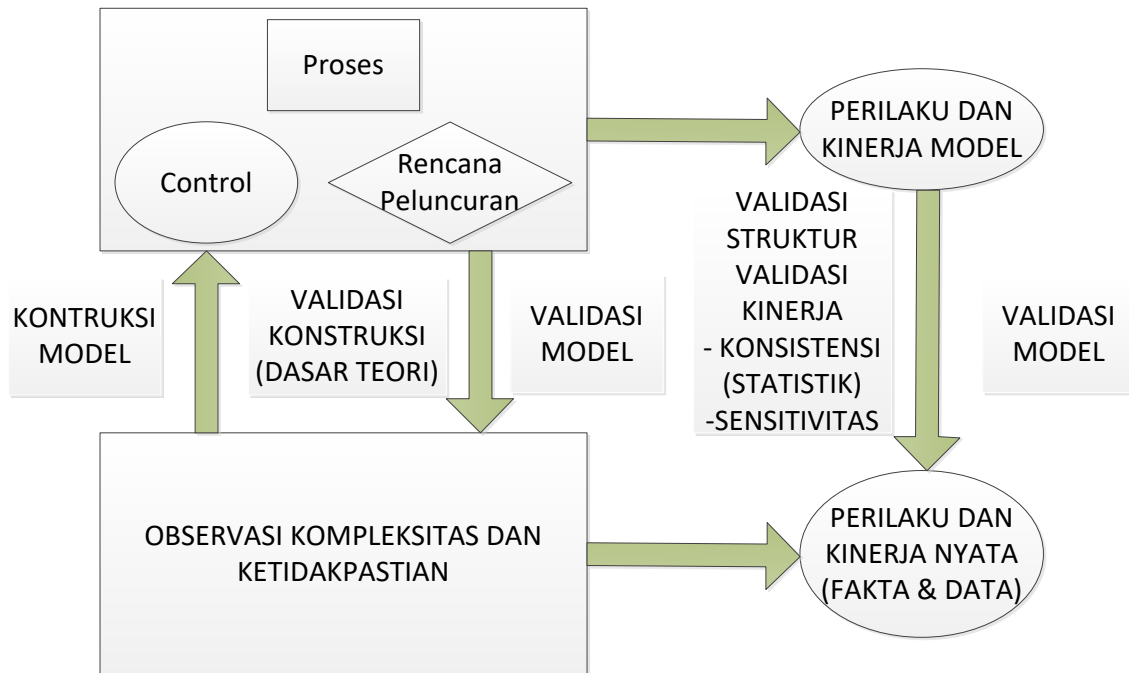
Proses

Control

Rencana Peluncuran

PERILAKU DAN KINERJA MODEL

VALIDASI STRUKTUR VALIDASI KINERJA
- KONSISTENSI (STATISTIK)
-SENSITIVITAS

KONTRUKSI MODEL

VALIDASI KONSTRUKSI (DASAR TEORI)

VALIDASI MODEL

VALIDASI MODEL

OBSERVASI KOMPLEKSITAS DAN KETIDAKPASTIAN

PERILAKU DAN KINERJA NYATA (FAKTA & DATA)